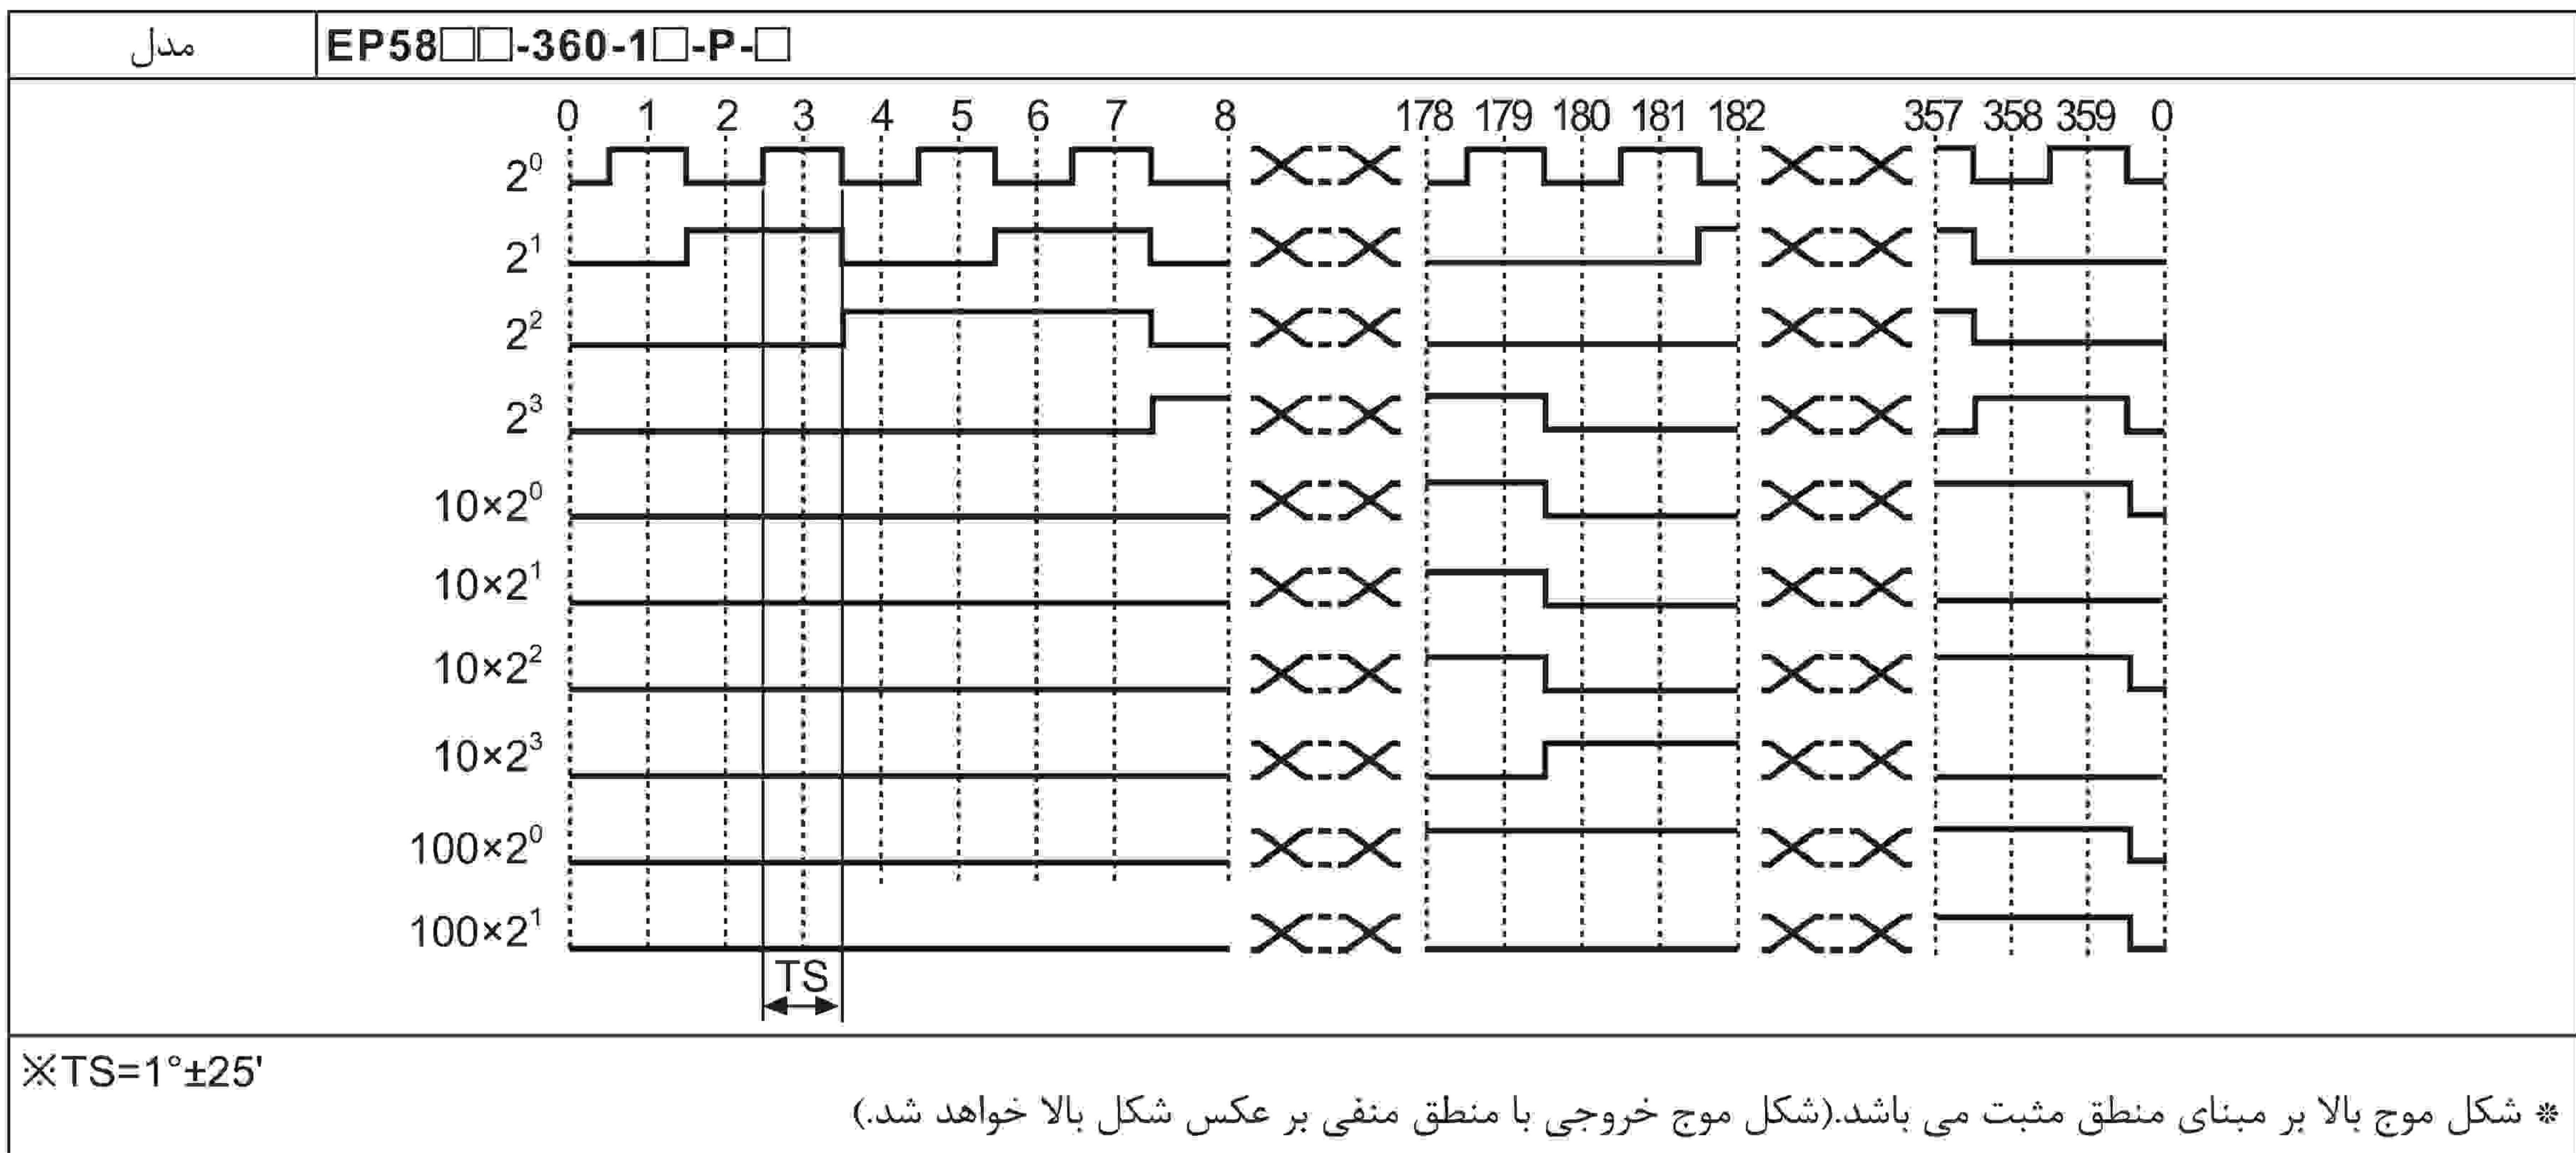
| مدل | EP58□□-360-1□-P-□ |
|---|---|

0 1 2 3 4 5 6 7 8 178 179 180 181 182 357 358 359 0

$2^0$
$2^1$
$2^2$
$2^3$
$10\times2^0$
$10\times2^1$
$10\times2^2$
$10\times2^3$
$100\times2^0$
$100\times2^1$

TS

※TS=1°±25'

* شکل موج بالا بر مبنای منطق مثبت می باشد.(شکل موج خروجی با منطق منفی بر عکس شکل بالا خواهد شد.)